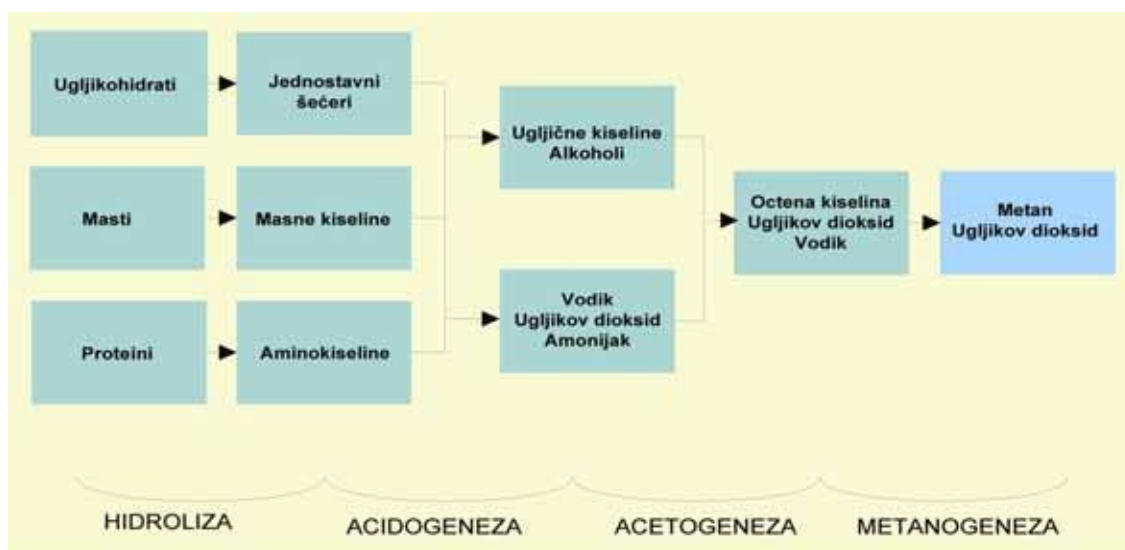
Ugljikohidrati

Jednostavni šećeri

Masti

Masne kiseline

Proteini

Aminokiseline

Ugljične kiseline Alkoholi

Vodik Ugljikov dioksid Amonijak

Octena kiselina Ugljikov dioksid Vodik

Metan Ugljikov dioksid

HIDROLIZA

ACIDOGENEZA

ACETOGENEZA

METANOGENEZA